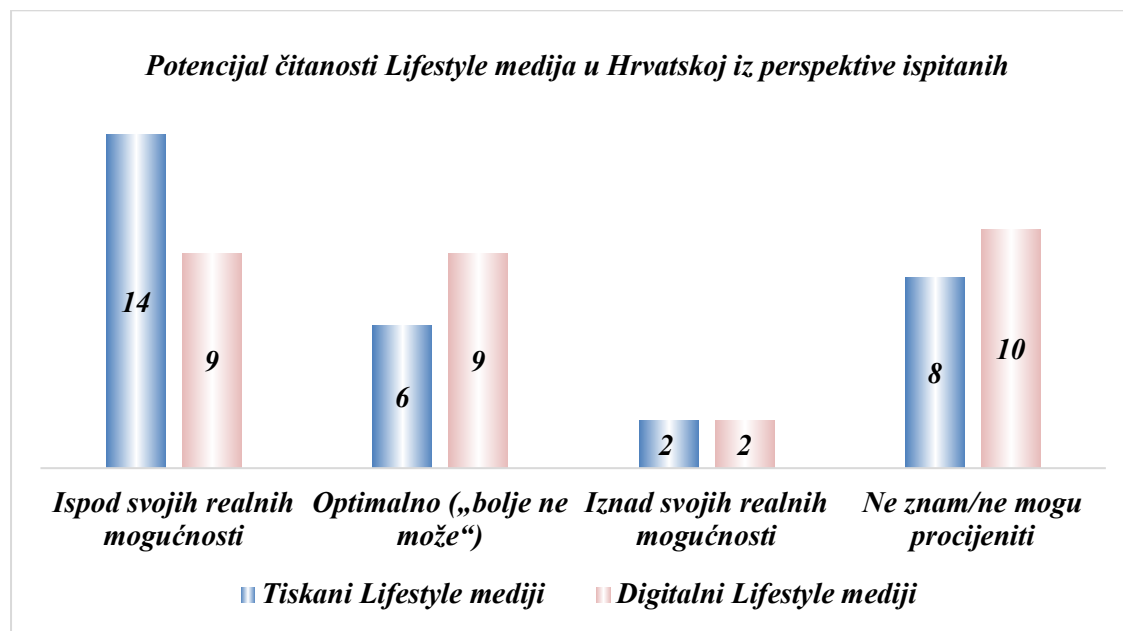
Potencijal čitanosti Lifestyle medija u Hrvatskoj iz perspektive ispitanih

14
9
6
9
2
2
8
10

Ispod svojih realnih mogućnosti
Optimalno („bolje ne može")
Iznad svojih realnih mogućnosti
Ne znam/ne mogu procijeniti

Tiskani Lifestyle mediji
Digitalni Lifestyle mediji